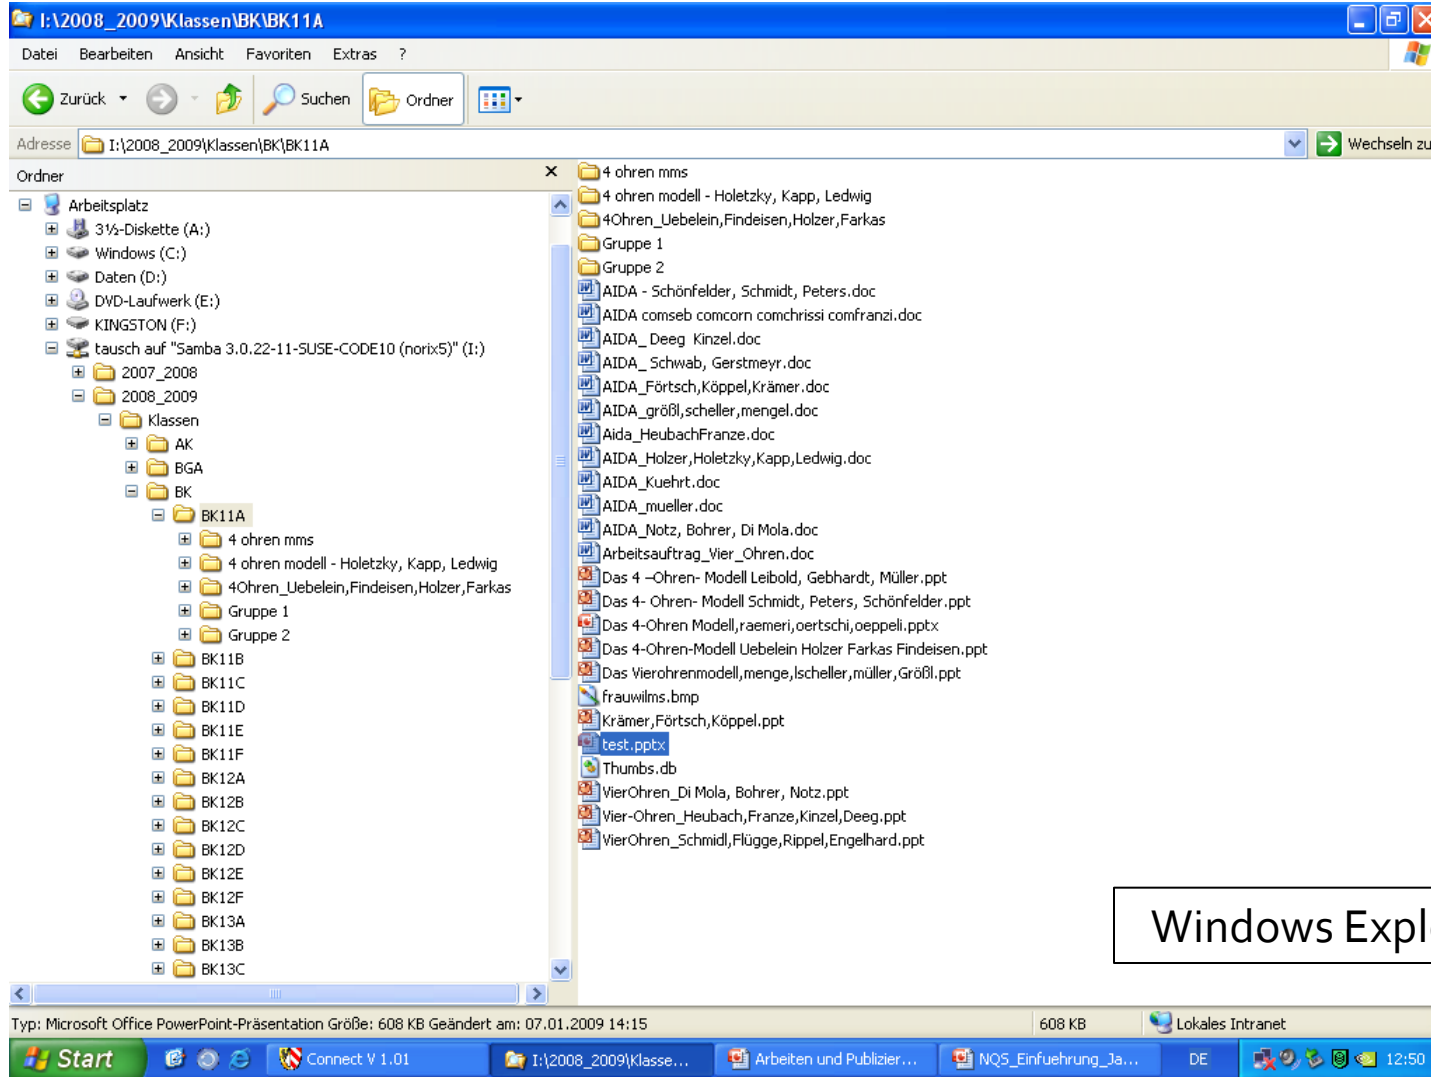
I:\2008_2009\Klassen\BK\BK11A

Datei Bearbeiten Ansicht Favoriten Extras ?

Zurück Suchen Ordner

Adresse I:\2008_2009\Klassen\BK\BK11A Wechseln zu

Ordner

Arbeitsplatz
3½-Diskette (A:)
Windows (C:)
Daten (D:)
DVD-Laufwerk (E:)
KINGSTON (F:)
tausch auf "Samba 3.0.22-11-SUSE-CODE10 (norix5)" (I:)
2007_2008
2008_2009
Klassen
AK
BGA
BK
BK11A
4 ohren mms
4 ohren modell - Holetzky, Kapp, Ledwig
4Ohren_Uebelein,Findeisen,Holzer,Farkas
Gruppe 1
Gruppe 2
BK11B
BK11C
BK11D
BK11E
BK11F
BK12A
BK12B
BK12C
BK12D
BK12E
BK12F
BK13A
BK13B
BK13C

4 ohren mms
4 ohren modell - Holetzky, Kapp, Ledwig
4Ohren_Uebelein,Findeisen,Holzer,Farkas
Gruppe 1
Gruppe 2
AIDA - Schönfelder, Schmidt, Peters.doc
AIDA comseb comcorn comchrissi comfranzi.doc
AIDA_ Deeg Kinzel.doc
AIDA_ Schwab, Gerstmeyr.doc
AIDA_Förtsch,Köppel,Krämer.doc
AIDA_größl,scheller,mengel.doc
Aida_HeubachFranze.doc
AIDA_Holzer,Holetzky,Kapp,Ledwig.doc
AIDA_Kuehrt.doc
AIDA_mueller.doc
AIDA_Notz, Bohrer, Di Mola.doc
Arbeitsauftrag_Vier_Ohren.doc
Das 4 –Ohren- Modell Leibold, Gebhardt, Müller.ppt
Das 4- Ohren- Modell Schmidt, Peters, Schönfelder.ppt
Das 4-Ohren Modell,raemeri,oertschi,oeppeli.pptx
Das 4-Ohren-Modell Uebelein Holzer Farkas Findeisen.ppt
Das Vierohrenmodell,menge,lscheller,müller,Größl.ppt
frauwilms.bmp
Krämer,Förtsch,Köppel.ppt
test.pptx
Thumbs.db
VierOhren_Di Mola, Bohrer, Notz.ppt
Vier-Ohren_Heubach,Franze,Kinzel,Deeg.ppt
VierOhren_Schmidl,Flügge,Rippel,Engelhard.ppt

Windows Expl

Typ: Microsoft Office PowerPoint-Präsentation Größe: 608 KB Geändert am: 07.01.2009 14:15 608 KB Lokales Intranet

Start Connect V 1.01 I:\2008_2009\Klasse... Arbeiten und Publizier... NQS_Einfuehrung_Ja... DE 12:50